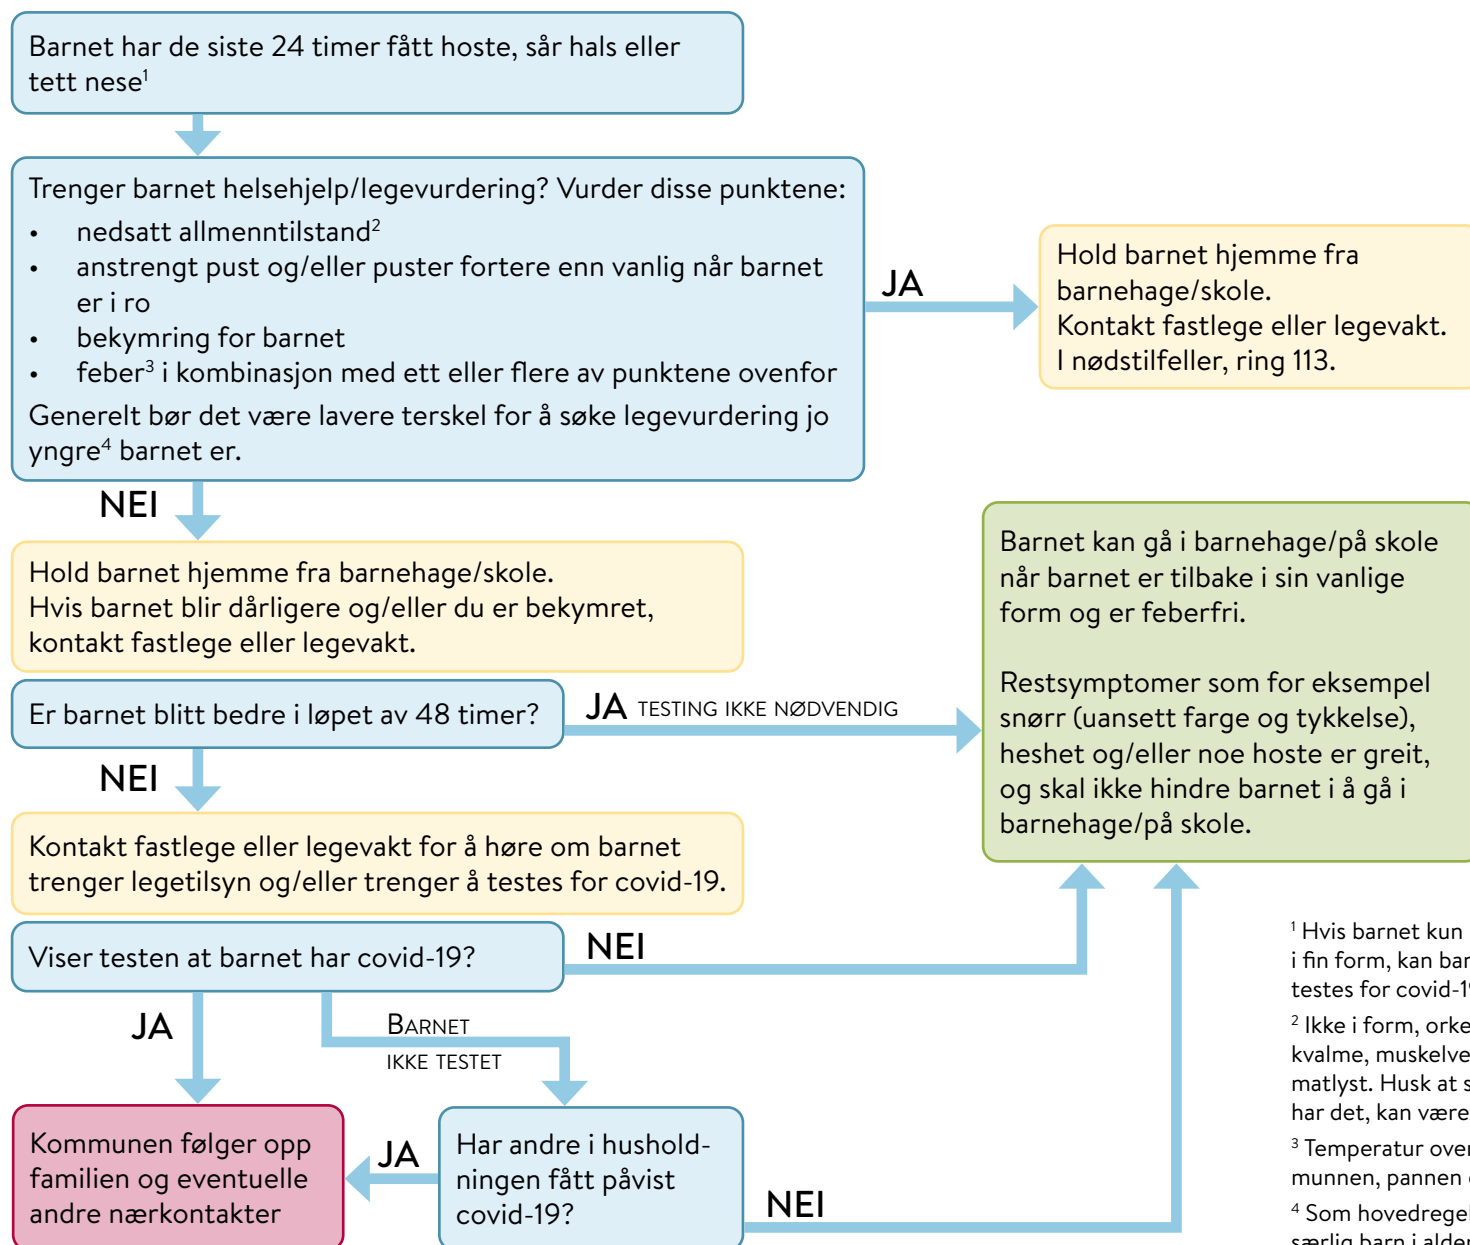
Barnet har de siste 24 timer fått hoste, sår hals eller tett nese$^1$

Trenger barnet helsehjelp/legevurdering? Vurder disse punktene:
- nedsatt allmenntilstand$^2$
- anstrengt pust og/eller puster fortere enn vanlig når barnet er i ro
- bekymring for barnet
- feber$^3$ i kombinasjon med ett eller flere av punktene ovenfor

Generelt bør det være lavere terskel for å søke legevurdering jo yngre$^4$ barnet er.

JA

Hold barnet hjemme fra barnehage/skole.
Kontakt fastlege eller legevakt.
I nødstilfeller, ring 113.

NEI

Hold barnet hjemme fra barnehage/skole.
Hvis barnet blir dårligere og/eller du er bekymret, kontakt fastlege eller legevakt.

Er barnet blitt bedre i løpet av 48 timer?

JA TESTING IKKE NØDVENDIG

Barnet kan gå i barnehage/på skole når barnet er tilbake i sin vanlige form og er feberfri.

Restsymptomer som for eksempel snørr (uansett farge og tykkelse), heshet og/eller noe hoste er greit, og skal ikke hindre barnet i å gå i barnehage/på skole.

NEI

Kontakt fastlege eller legevakt for å høre om barnet trenger legetilsyn og/eller trenger å testes for covid-19.

Viser testen at barnet har covid-19?

NEI

JA

BARNET IKKE TESTET

Kommunen følger opp familien og eventuelle andre nærkontakter

JA

Har andre i husholdningen fått påvist covid-19?

NEI

$^1$ Hvis barnet kun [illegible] i fin form, kan bar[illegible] testes for covid-1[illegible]

$^2$ Ikke i form, orke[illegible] kvalme, muskelve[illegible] matlyst. Husk at s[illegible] har det, kan være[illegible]

$^3$ Temperatur over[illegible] munnen, pannen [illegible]

$^4$ Som hovedregel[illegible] særlig barn i alder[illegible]